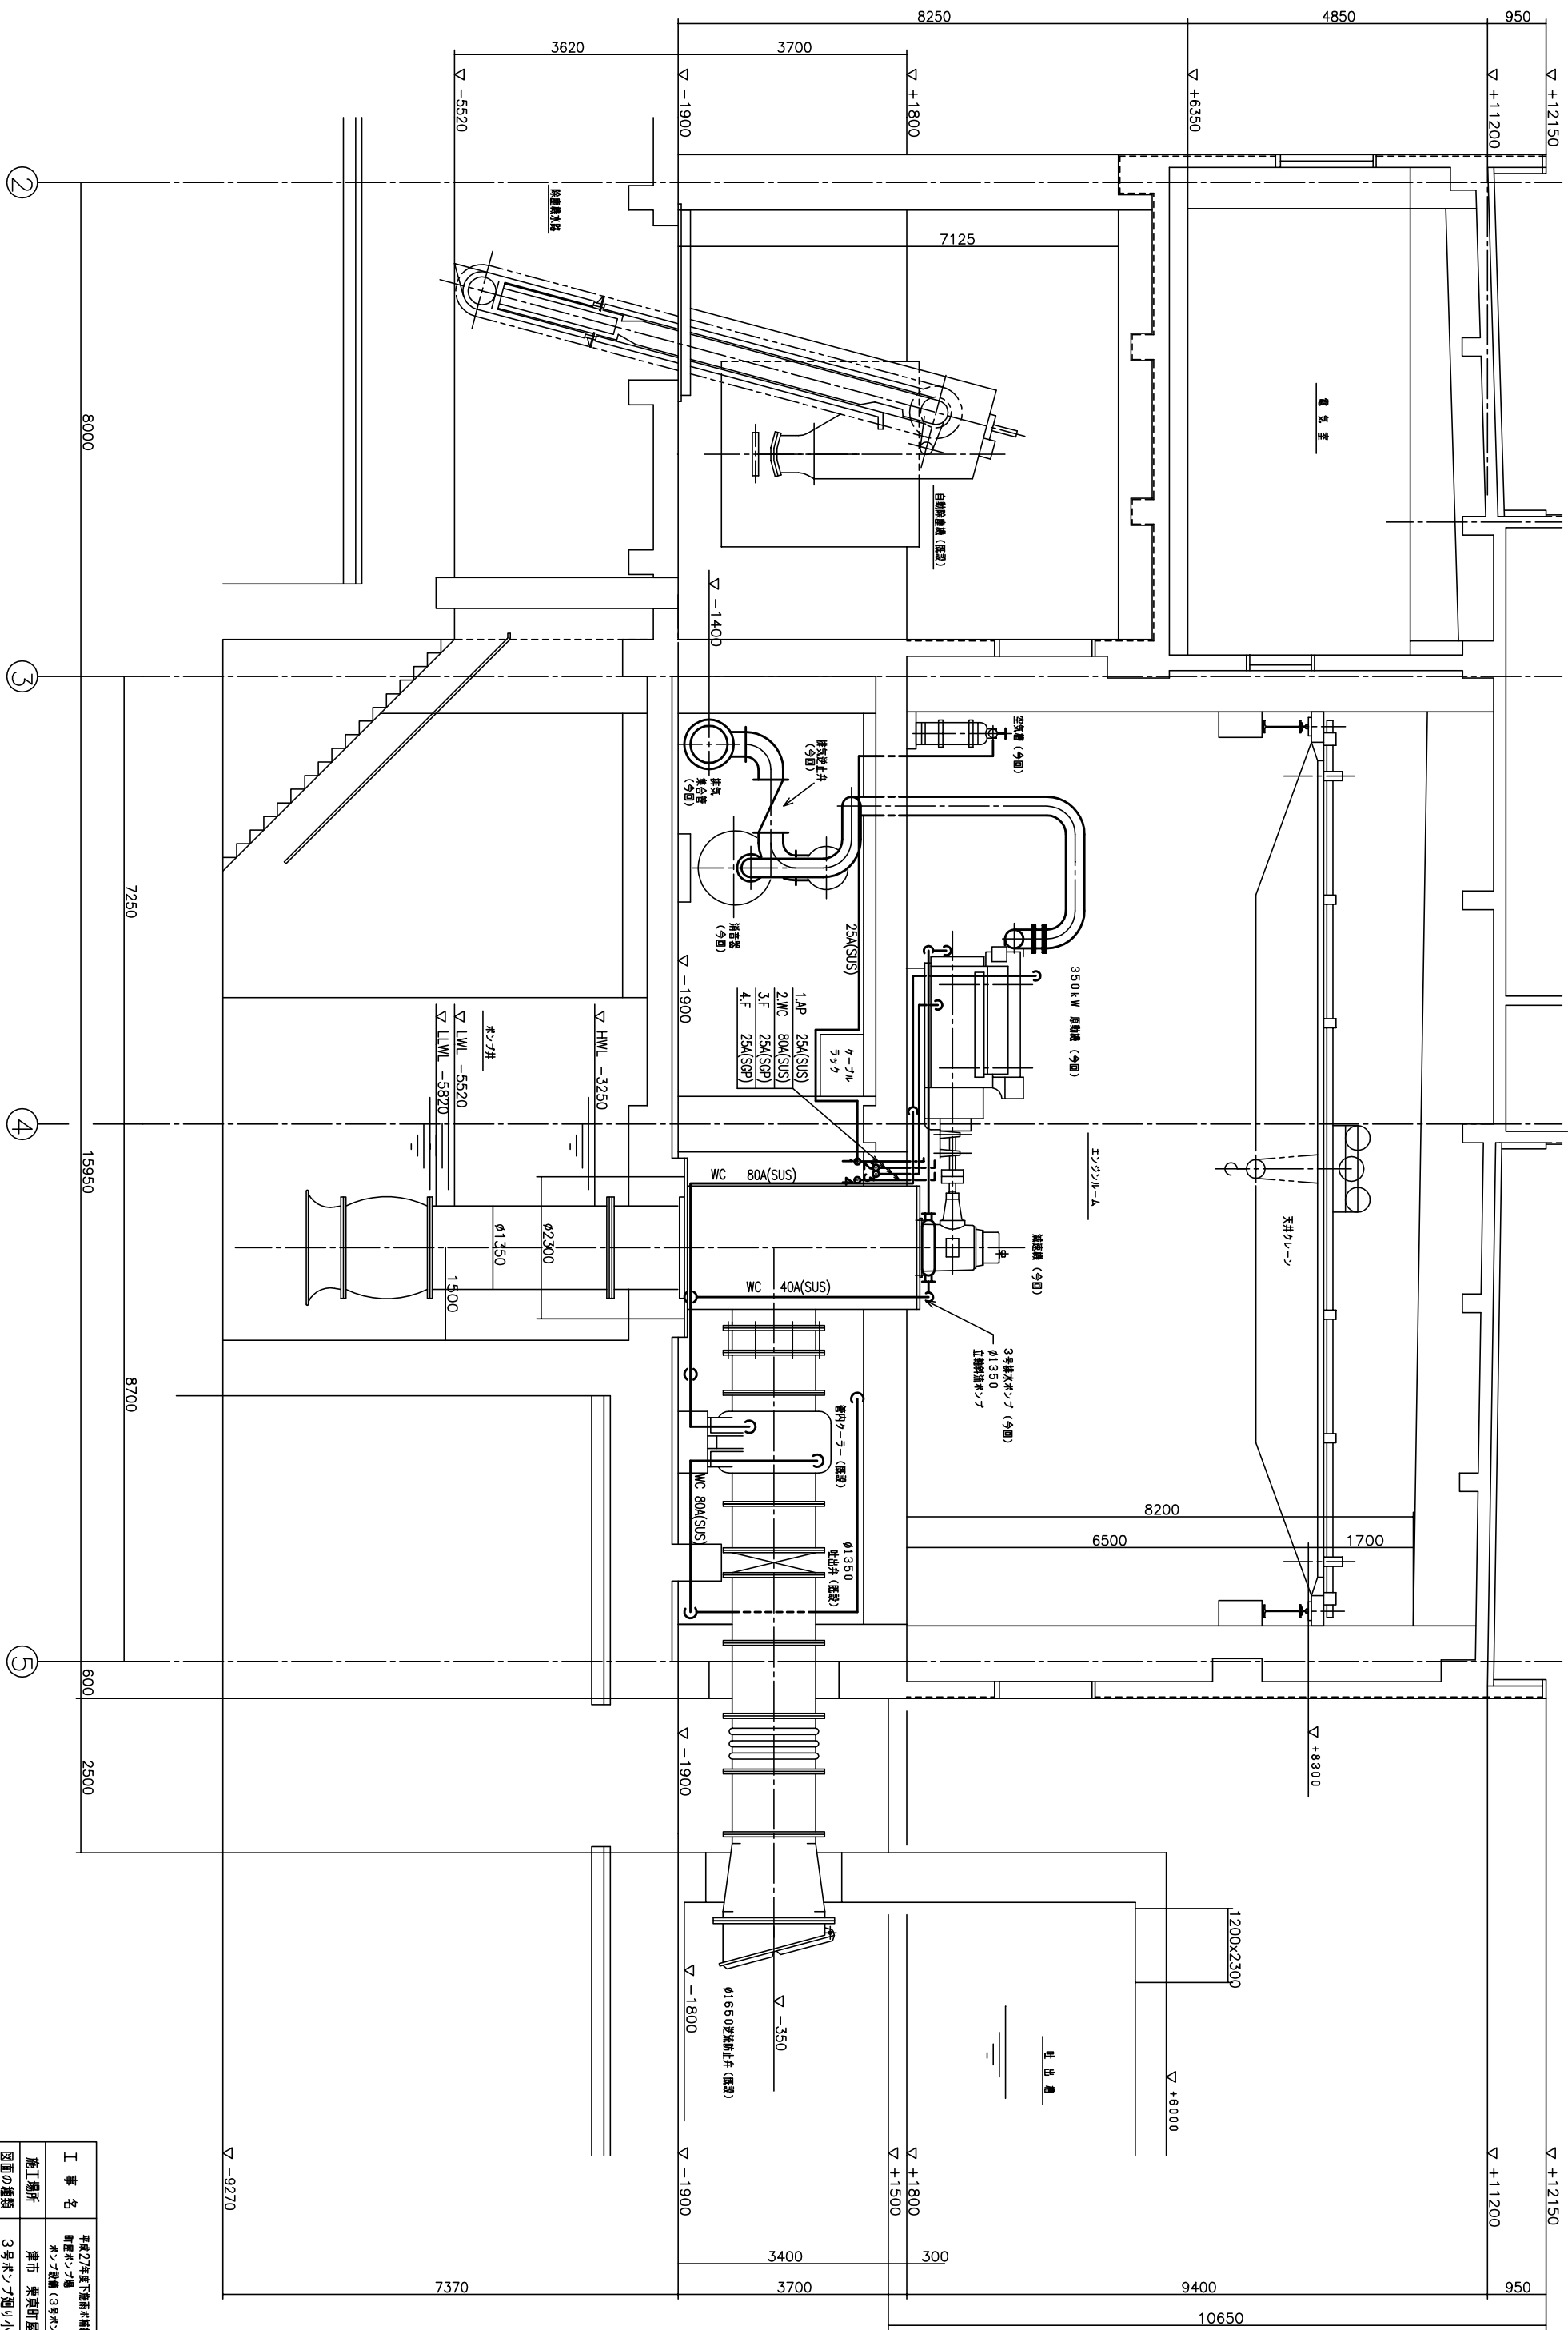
8250
4850
950
3620
3700
▽ -5520
▽ -1900
▽ +1800
▽ +6350
▽ +11200
▽ +12150
②
除塵機水路
7125
8000
電気室
自動除塵機(既設)
▽ -1400
③
排気逆止弁(今回)
排気集合管(今回)
空気槽(今回)
消音器(今回)
7250
25A(SUS)
▽ -1900
350kW 原動機(今回)
1.AP 25A(SUS)
2.WC 80A(SUS)
3.F 25A(SGP)
4.F 25A(SGP)
ケーブルラック
ポンプ井
▽ HWL -3250
▽ LWL -5520
▽ LLWL -5820
④
15950
エンジンルーム
WC 80A(SUS)
天井クレーン
φ1350
φ2300
1500
減速機(今回)
WC 40A(SUS)
3号排水ポンプ(今回)
φ1350
立軸斜流ポンプ
8700
管内クーラー(既設)
8200
WC 80A(SUS)
6500
1700
φ1350
吐出弁(既設)
⑤
600
▽ -1900
▽ +8300
2500
1200x2300
φ1650逆流防止弁(既設)
▽ -1800
▽ -350
吐出槽
▽ +6000
▽ -9270
▽ -1900
▽ +1500
▽ +1800
▽ +11200
▽ +12150
3400
300
7370
3700
9400
950
10650
工事名
平成27年度下部雨水幹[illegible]
町屋ポンプ場
ポンプ設備(3号ポン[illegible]
施工場所
津市 栗真町屋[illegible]
図面の種類
3号ポンプ廻り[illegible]